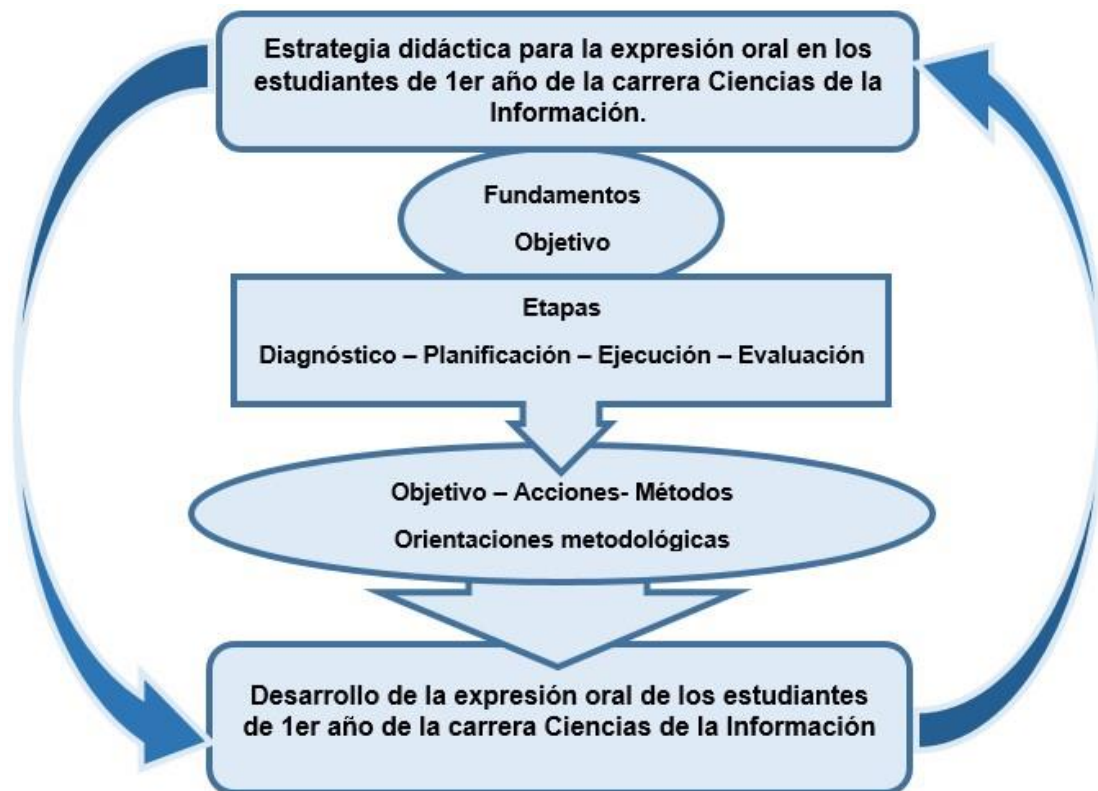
Estrategia didáctica para la expresión oral en los estudiantes de 1er año de la carrera Ciencias de la Información.

Fundamentos

Objetivo

Etapas

Diagnóstico – Planificación – Ejecución – Evaluación

Objetivo – Acciones- Métodos

Orientaciones metodológicas

Desarrollo de la expresión oral de los estudiantes de 1er año de la carrera Ciencias de la Información